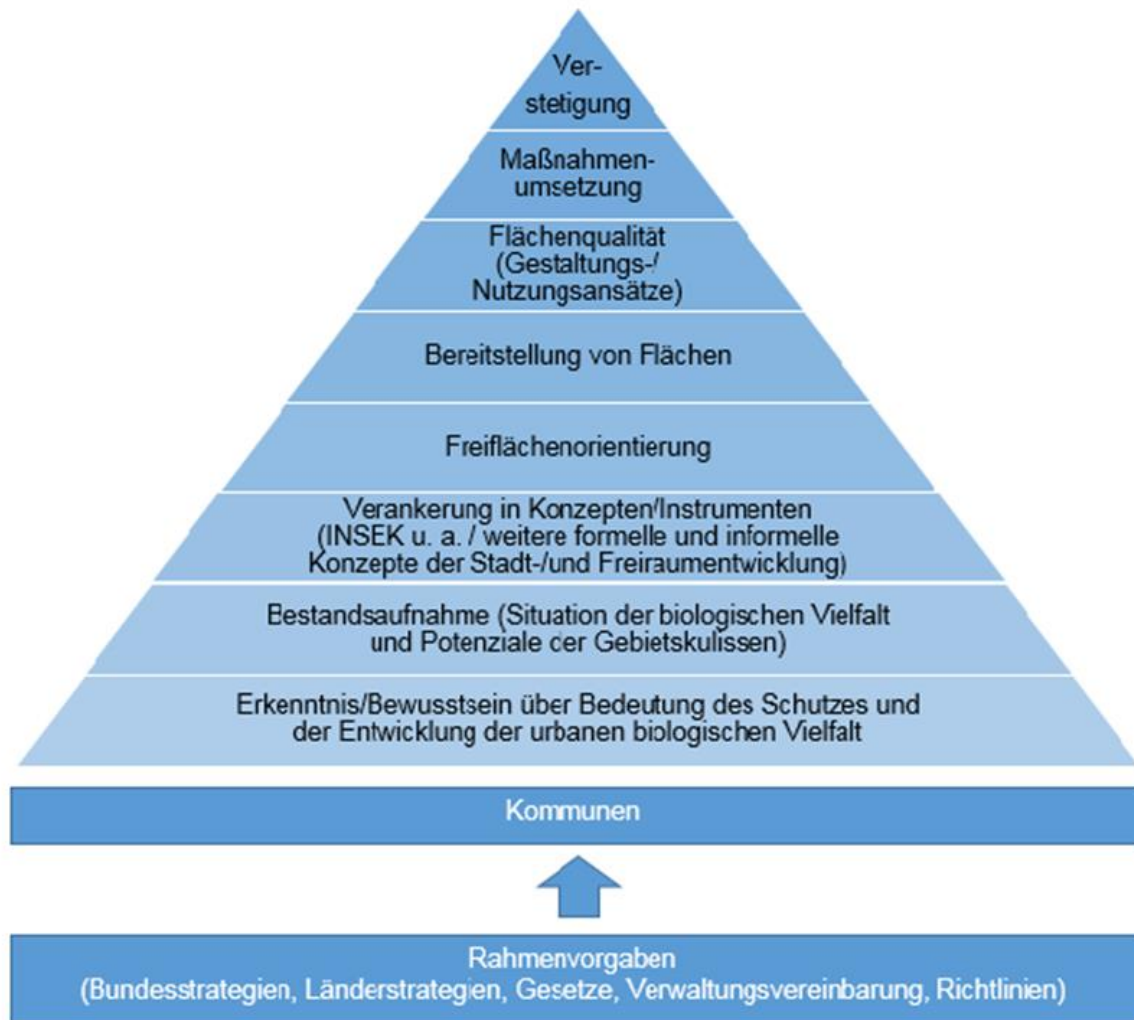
Verstetigung

Maßnahmenumsetzung

Flächenqualität (Gestaltungs-/ Nutzungsansätze)

Bereitstellung von Flächen

Freiflächenorientierung

Verankerung in Konzepten/Instrumenten (INSEK u. a. / weitere formelle und informelle Konzepte der Stadt-/und Freiraumentwicklung)

Bestandsaufnahme (Situation der biologischen Vielfalt und Potenziale cer Gebietskulissen)

Erkenntnis/Bewusstsein über Bedeutung des Schutzes und der Entwicklung der urbanen biologischen Vielfalt

Kommunen

Rahmenvorgaben (Bundesstrategien, Länderstrategien, Gesetze, Verwaltungsvereinbarung, Richtlinien)